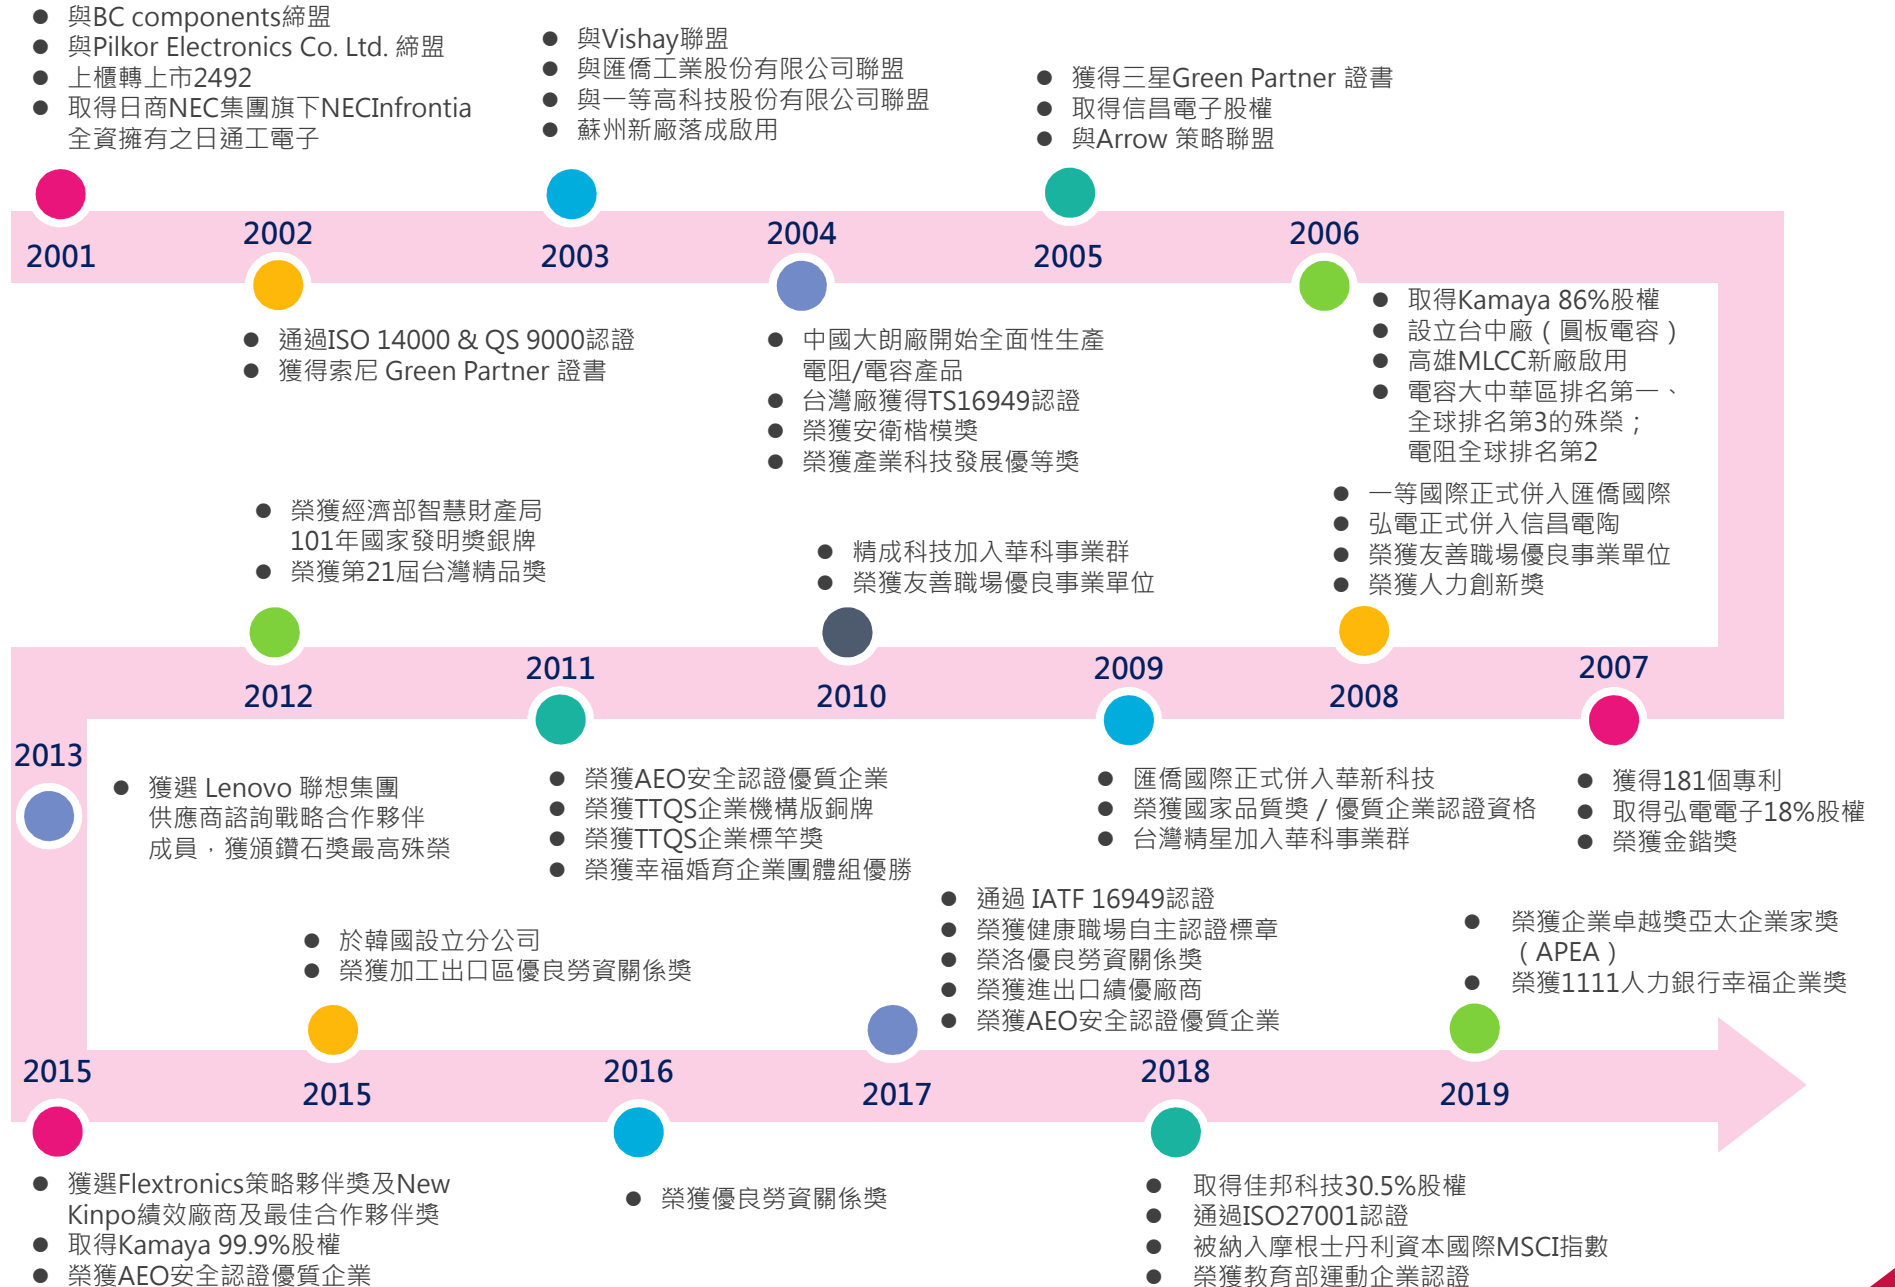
● 與BC components締盟
● 與Pilkor Electronics Co. Ltd. 締盟
● 上櫃轉上市2492
● 取得日商NEC集團旗下NECInfrontia全資擁有之日通工電子

● 與Vishay聯盟
● 與匯僑工業股份有限公司聯盟
● 與一等高科技股份有限公司聯盟
● 蘇州新廠落成啟用

● 獲得三星Green Partner 證書
● 取得信昌電子股權
● 與Arrow 策略聯盟

2001

2002

2003

2004

2005

2006

● 通過ISO 14000 & QS 9000認證
● 獲得索尼 Green Partner 證書

● 中國大朗廠開始全面性生產電阻/電容產品
● 台灣廠獲得TS16949認證
● 榮獲安衛楷模獎
● 榮獲產業科技發展優等獎

● 取得Kamaya 86%股權
● 設立台中廠（圓板電容）
● 高雄MLCC新廠啟用
● 電容大中華區排名第一、全球排名第3的殊榮；電阻全球排名第2

● 榮獲經濟部智慧財產局101年國家發明獎銀牌
● 榮獲第21屆台灣精品獎

● 精成科技加入華科事業群
● 榮獲友善職場優良事業單位

● 一等國際正式併入匯僑國際
● 弘電正式併入信昌電陶
● 榮獲友善職場優良事業單位
● 榮獲人力創新獎

2012

2011

2010

2009

2008

2007

2013

● 獲選 Lenovo 聯想集團供應商諮詢戰略合作夥伴成員，獲頒鑽石獎最高殊榮

● 榮獲AEO安全認證優質企業
● 榮獲TTQS企業機構版銅牌
● 榮獲TTQS企業標竿獎
● 榮獲幸福婚育企業團體組優勝

● 匯僑國際正式併入華新科技
● 榮獲國家品質獎 / 優質企業認證資格
● 台灣精星加入華科事業群

● 獲得181個專利
● 取得弘電電子18%股權
● 榮獲金鍇獎

● 通過 IATF 16949認證
● 榮獲健康職場自主認證標章
● 榮洛優良勞資關係獎
● 榮獲進出口績優廠商
● 榮獲AEO安全認證優質企業

● 於韓國設立分公司
● 榮獲加工出口區優良勞資關係獎

● 榮獲企業卓越獎亞太企業家獎（APEA）
● 榮獲1111人力銀行幸福企業獎

2015

2015

2016

2017

2018

2019

● 獲選Flextronics策略夥伴獎及New Kinpo績效廠商及最佳合作夥伴獎
● 取得Kamaya 99.9%股權
● 榮獲AEO安全認證優質企業

● 榮獲優良勞資關係獎

● 取得佳邦科技30.5%股權
● 通過ISO27001認證
● 被納入摩根士丹利資本國際MSCI指數
● 榮獲教育部運動企業認證